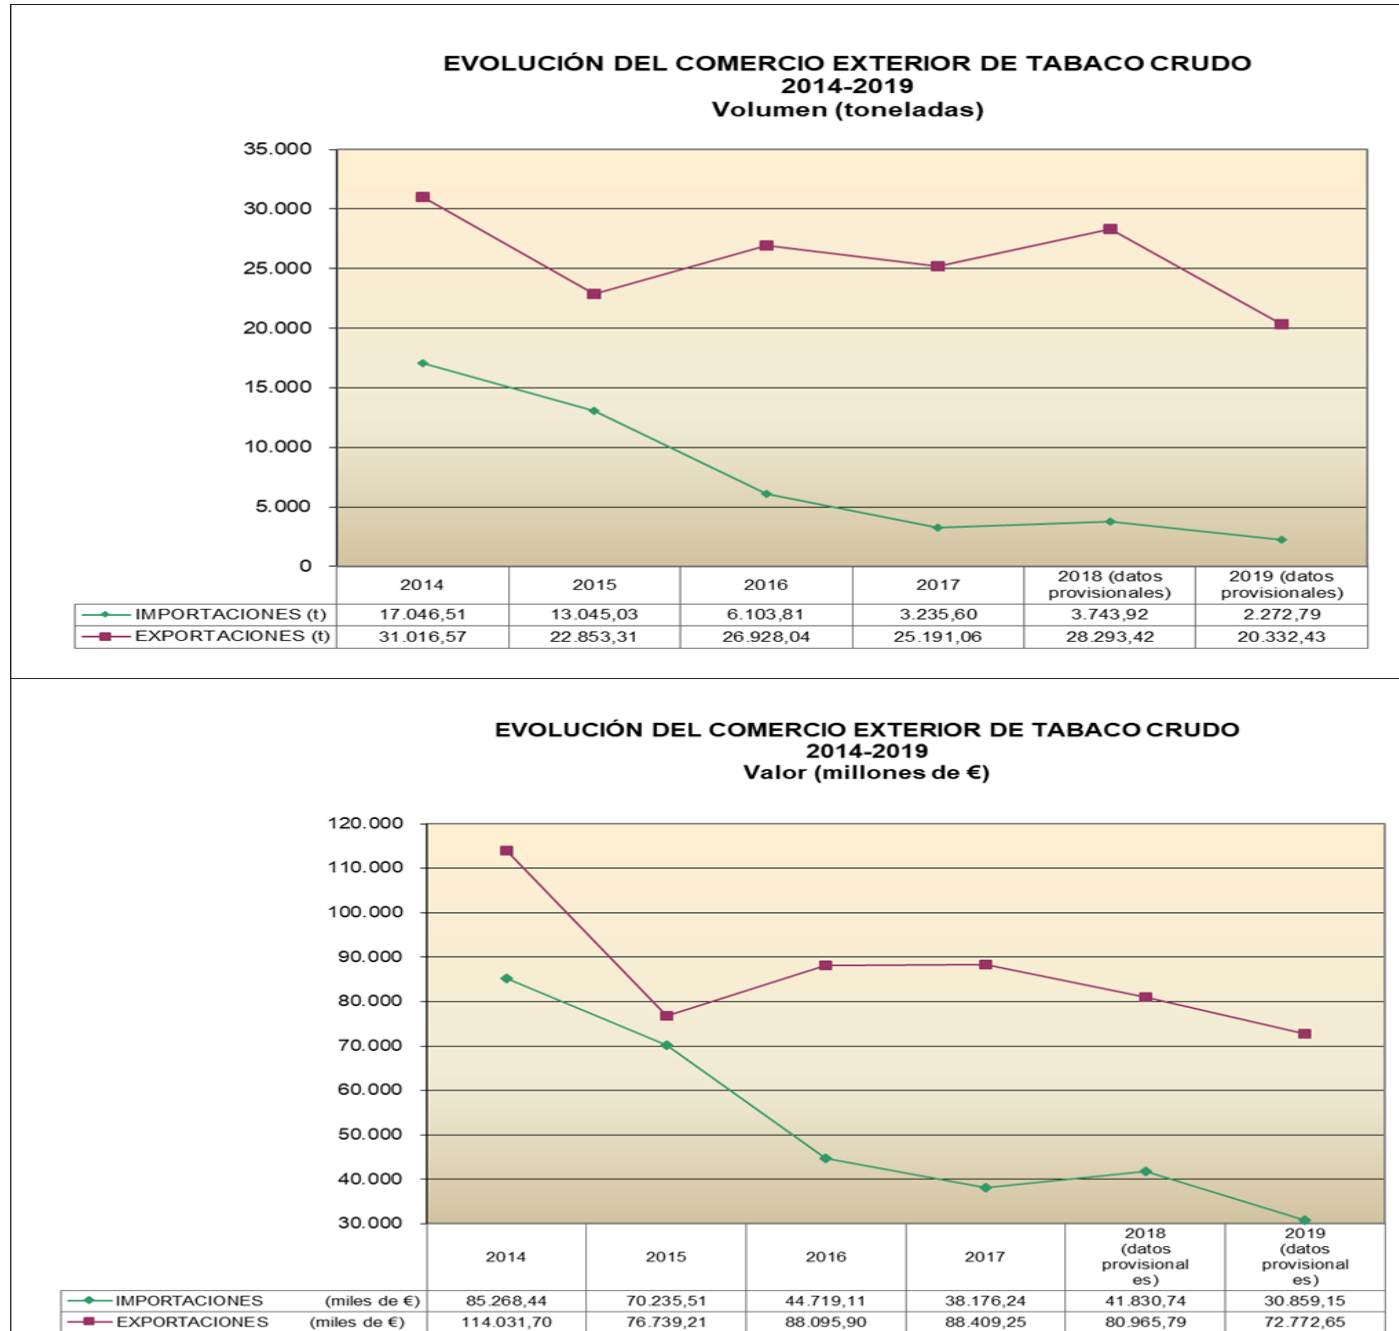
EVOLUCIÓN DEL COMERCIO EXTERIOR DE TABACO CRUDO
2014-2019
Volumen (toneladas)

35.000
30.000
25.000
20.000
15.000
10.000
5.000
0

| | 2014 | 2015 | 2016 | 2017 | 2018 (datos provisionales) | 2019 (datos provisionales) |
|---|---|---|---|---|---|---|
| IMPORTACIONES (t) | 17.046,51 | 13.045,03 | 6.103,81 | 3.235,60 | 3.743,92 | 2.272,79 |
| EXPORTACIONES (t) | 31.016,57 | 22.853,31 | 26.928,04 | 25.191,06 | 28.293,42 | 20.332,43 |

EVOLUCIÓN DEL COMERCIO EXTERIOR DE TABACO CRUDO
2014-2019
Valor (millones de €)

120.000
110.000
100.000
90.000
80.000
70.000
60.000
50.000
40.000
30.000

| | 2014 | 2015 | 2016 | 2017 | 2018 (datos provisional es) | 2019 (datos provisional es) |
|---|---|---|---|---|---|---|
| IMPORTACIONES (miles de €) | 85.268,44 | 70.235,51 | 44.719,11 | 38.176,24 | 41.830,74 | 30.859,15 |
| EXPORTACIONES (miles de €) | 114.031,70 | 76.739,21 | 88.095,90 | 88.409,25 | 80.965,79 | 72.772,65 |